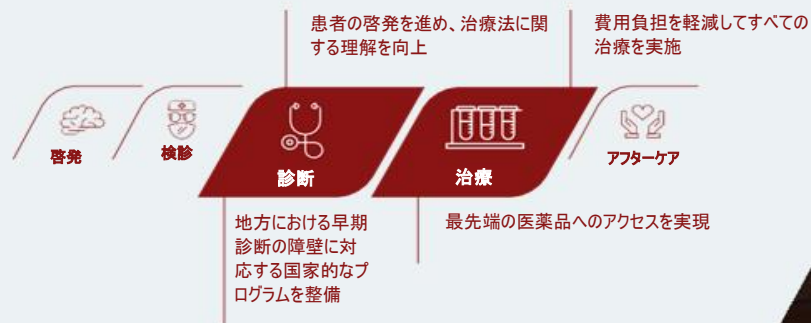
患者の啓発を進め、治療法に関する理解を向上

費用負担を軽減してすべての治療を実施

啓発

検診

診断

治療

アフターケア

地方における早期診断の障壁に対応する国家的なプログラムを整備

最先端の医薬品へのアクセスを実現